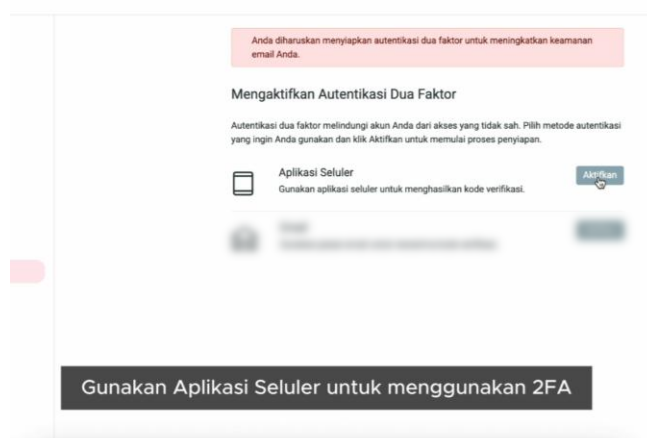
Anda diharuskan menyiapkan autentikasi dua faktor untuk meningkatkan keamanan email Anda.

Mengaktifkan Autentikasi Dua Faktor

Autentikasi dua faktor melindungi akun Anda dari akses yang tidak sah. Pilih metode autentikasi yang ingin Anda gunakan dan klik Aktifkan untuk memulai proses penyiapan.

Aplikasi Seluler
Gunakan aplikasi seluler untuk menghasilkan kode verifikasi.
Aktifkan

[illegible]
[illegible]
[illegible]

Gunakan Aplikasi Seluler untuk menggunakan 2FA